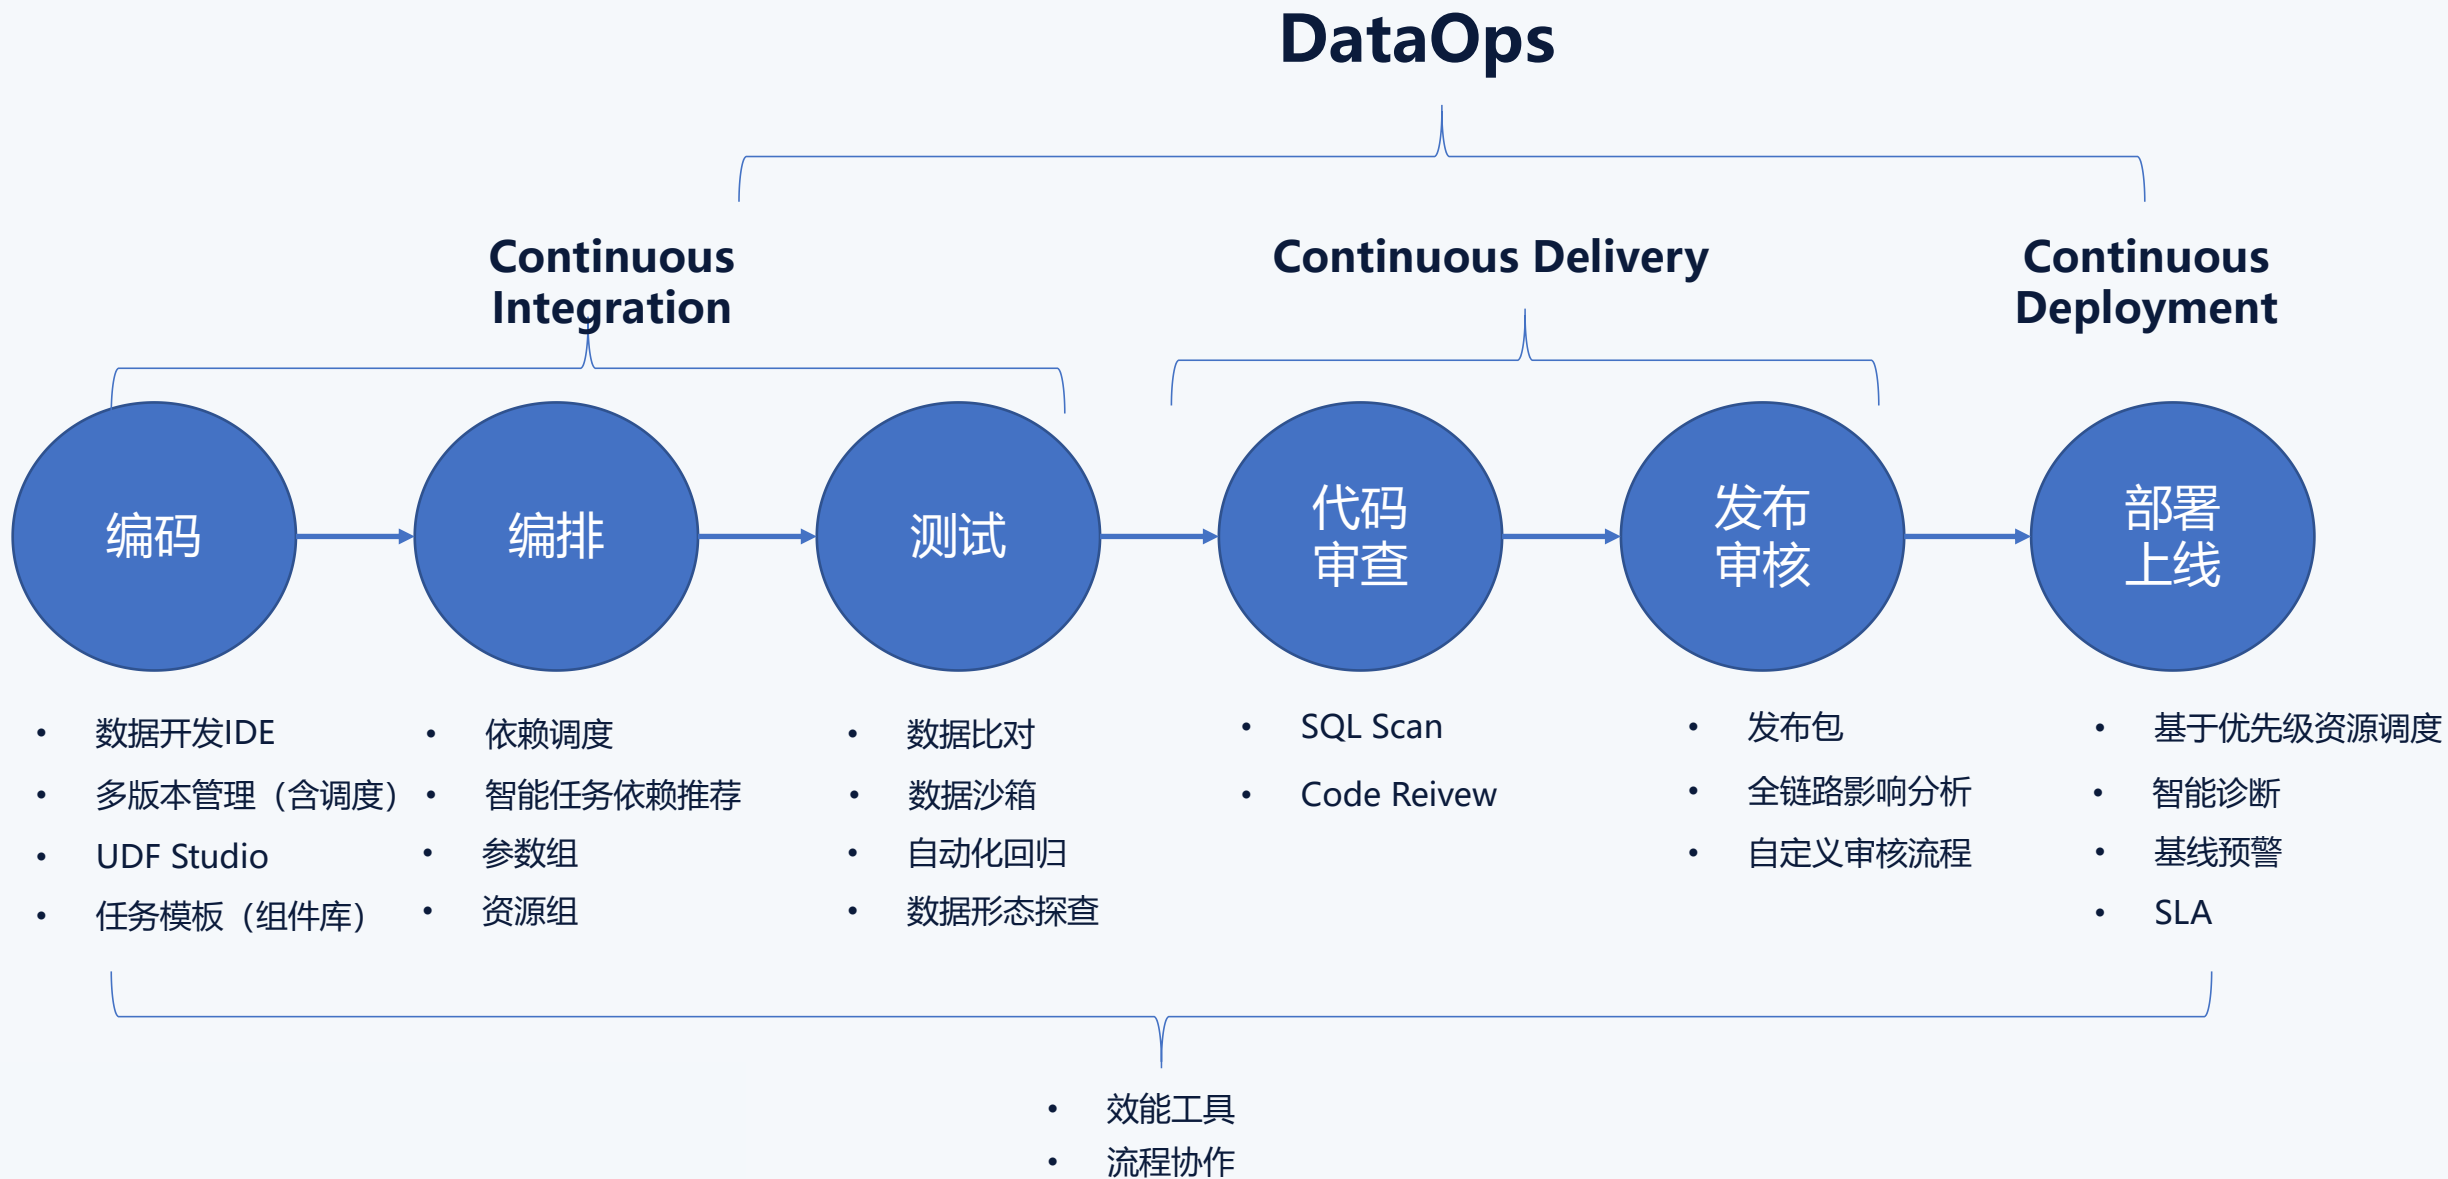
DataOps

Continuous Integration

Continuous Delivery

Continuous Deployment

编码

编排

测试

代码审查

发布审核

部署上线

- 数据开发IDE
- 多版本管理（含调度）
- UDF Studio
- 任务模板（组件库）

- 依赖调度
- 智能任务依赖推荐
- 参数组
- 资源组

- 数据比对
- 数据沙箱
- 自动化回归
- 数据形态探查

- SQL Scan
- Code Reivew

- 发布包
- 全链路影响分析
- 自定义审核流程

- 基于优先级资源调度
- 智能诊断
- 基线预警
- SLA

- 效能工具
- 流程协作